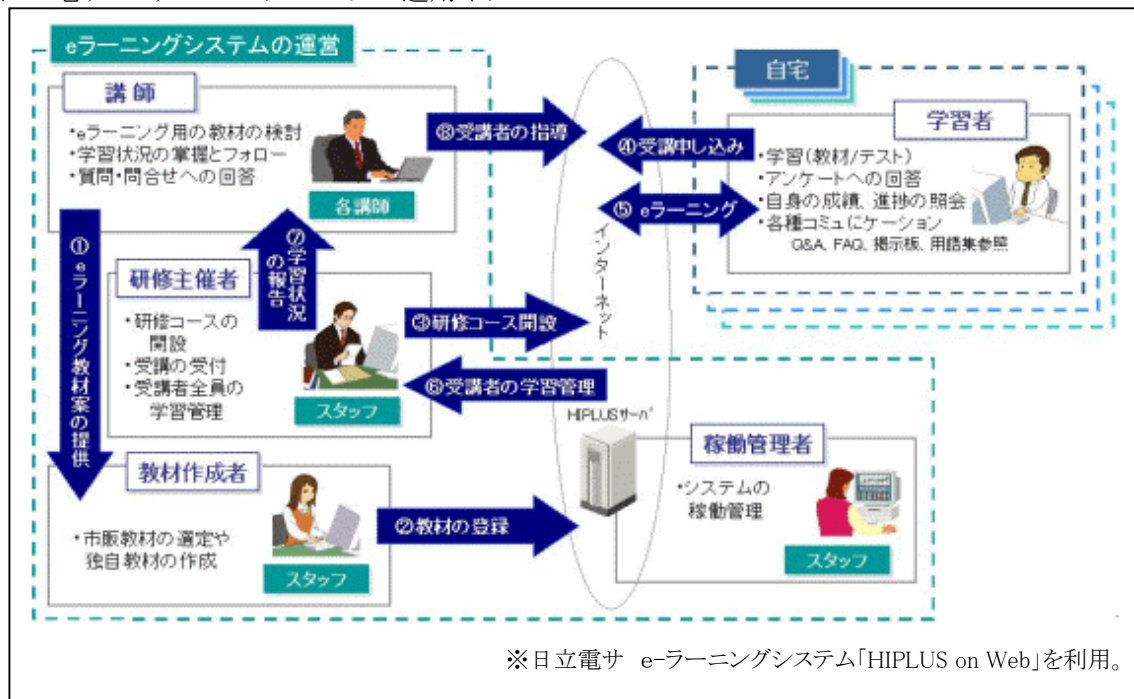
eラーニングシステムの運営

講師

・eラーニング用の教材の検討
・学習状況の掌握とフォロー
・質問・問合せへの回答

各講師

⑧受講者の指導

④受講申し込み

⑤ eラーニング

自宅

学習者

・学習(教材/テスト)
・アンケートへの回答
・自身の成績、進捗の照会
・各種コミュニケーション
Q&A、FAQ、掲示板、用語集参照

①eラーニング教材案の提供

⑦学習状況の報告

研修主催者

・研修コースの開設
・受講の受付
・受講者全員の学習管理

スタッフ

③研修コース開設

インターネット

⑥受講者の学習管理

HIPLUSサーバ

稼働管理者

・システムの稼働管理

スタッフ

教材作成者

・市販教材の選定や独自教材の作成

スタッフ

②教材の登録

※日立電サ e-ラーニングシステム「HIPLUS on Web」を利用。